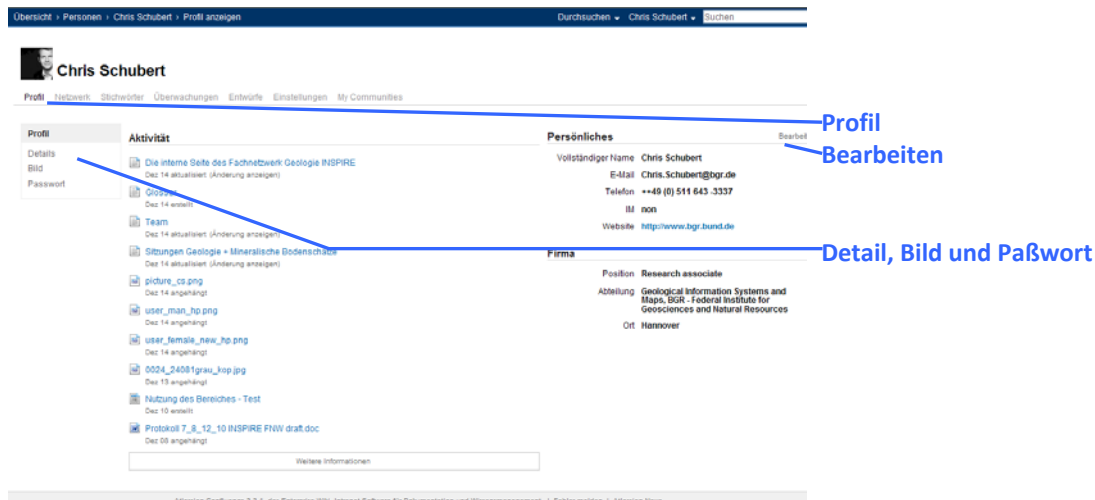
Übersicht › Personen › Chris Schubert › Profil anzeigen

Durchsuchen Chris Schubert Suchen

Chris Schubert

Profil Netzwerk Stichwörter Überwachungen Entwürfe Einstellungen My Communities

Profil
Details
Bild
Passwort

Aktivität

Die interne Seite des Fachnetzwerk Geologie INSPIRE
Dez 14 aktualisiert (Änderung anzeigen)

Glossar
Dez 14 erstellt

Team
Dez 14 aktualisiert (Änderung anzeigen)

Sitzungen Geologie + Mineralische Bodenschätze
Dez 14 aktualisiert (Änderung anzeigen)

picture_cs.png
Dez 14 angehängt

user_man_hp.png
Dez 14 angehängt

user_female_new_hp.png
Dez 14 angehängt

0024_24081grau_kop.jpg
Dez 13 angehängt

Nutzung des Bereiches - Test
Dez 10 erstellt

Protokoll 7_8_12_10 INSPIRE FNW draft.doc
Dez 08 angehängt

Weitere Informationen

Persönliches
Bearbei

Vollständiger Name Chris Schubert
E-Mail Chris.Schubert@bgr.de
Telefon ++49 (0) 511 643 -3337
IM non
Website http://www.bgr.bund.de

Firma

Position Research associate
Abteilung Geological Information Systems and Maps, BGR - Federal Institute for Geosciences and Natural Resources
Ort Hannover

Profil
Bearbeiten

Detail, Bild und Paßwort

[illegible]